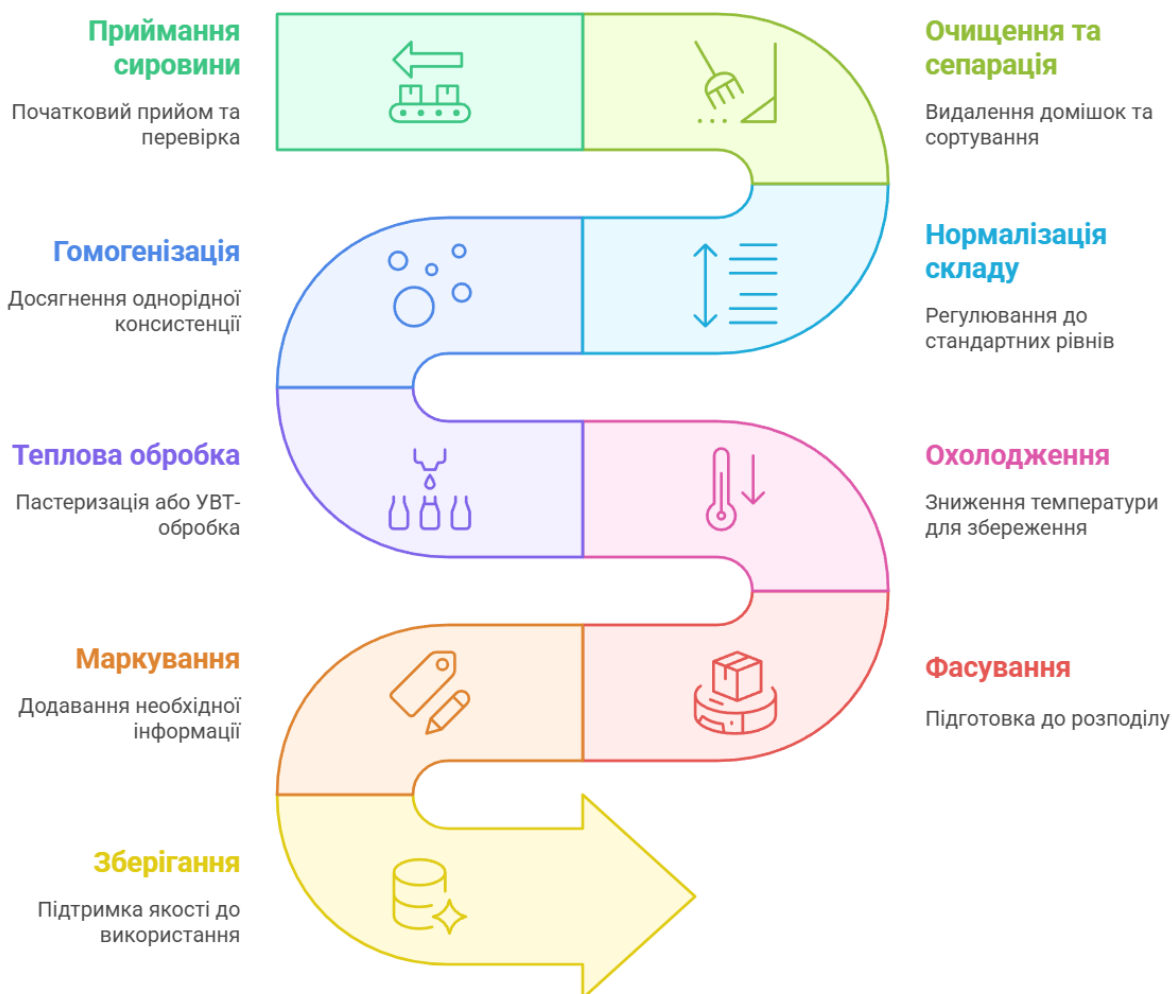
Приймання сировини

Початковий прийом та перевірка

Очищення та сепарація

Видалення домішок та сортування

Гомогенізація

Досягнення однорідної консистенції

Нормалізація складу

Регулювання до стандартних рівнів

Теплова обробка

Пастеризація або УВТ-обробка

Охолодження

Зниження температури для збереження

Маркування

Додавання необхідної інформації

Фасування

Підготовка до розподілу

Зберігання

Підтримка якості до використання